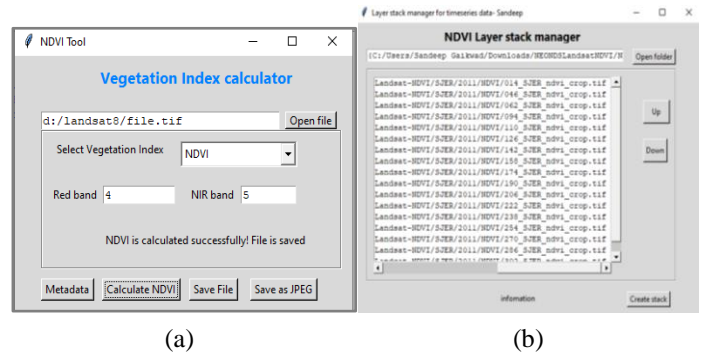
NDVI Tool

Vegetation Index calculator

d:/landsat8/file.tif

Open file

Select Vegetation Index

NDVI

Red band 4

NIR band 5

NDVI is calculated successfully! File is saved

Metadata

Calculate NDVI

Save File

Save as JPEG

(a)

Layer stack manager for timeseries data- Sandeep

NDVI Layer stack manager

C:/Users/Sandeep Gaikwad/Downloads/NEONDSLandsatNDVI/N

Open folder

Landsat-NDVI/SJER/2011/NDVI/014_SJER_ndvi_crop.tif
Landsat-NDVI/SJER/2011/NDVI/046_SJER_ndvi_crop.tif
Landsat-NDVI/SJER/2011/NDVI/062_SJER_ndvi_crop.tif
Landsat-NDVI/SJER/2011/NDVI/094_SJER_ndvi_crop.tif
Landsat-NDVI/SJER/2011/NDVI/110_SJER_ndvi_crop.tif
Landsat-NDVI/SJER/2011/NDVI/126_SJER_ndvi_crop.tif
Landsat-NDVI/SJER/2011/NDVI/142_SJER_ndvi_crop.tif
Landsat-NDVI/SJER/2011/NDVI/158_SJER_ndvi_crop.tif
Landsat-NDVI/SJER/2011/NDVI/174_SJER_ndvi_crop.tif
Landsat-NDVI/SJER/2011/NDVI/190_SJER_ndvi_crop.tif
Landsat-NDVI/SJER/2011/NDVI/206_SJER_ndvi_crop.tif
Landsat-NDVI/SJER/2011/NDVI/222_SJER_ndvi_crop.tif
Landsat-NDVI/SJER/2011/NDVI/238_SJER_ndvi_crop.tif
Landsat-NDVI/SJER/2011/NDVI/254_SJER_ndvi_crop.tif
Landsat-NDVI/SJER/2011/NDVI/270_SJER_ndvi_crop.tif
Landsat-NDVI/SJER/2011/NDVI/286_SJER_ndvi_crop.tif
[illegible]

Up

Down

infomation

Create stack

(b)